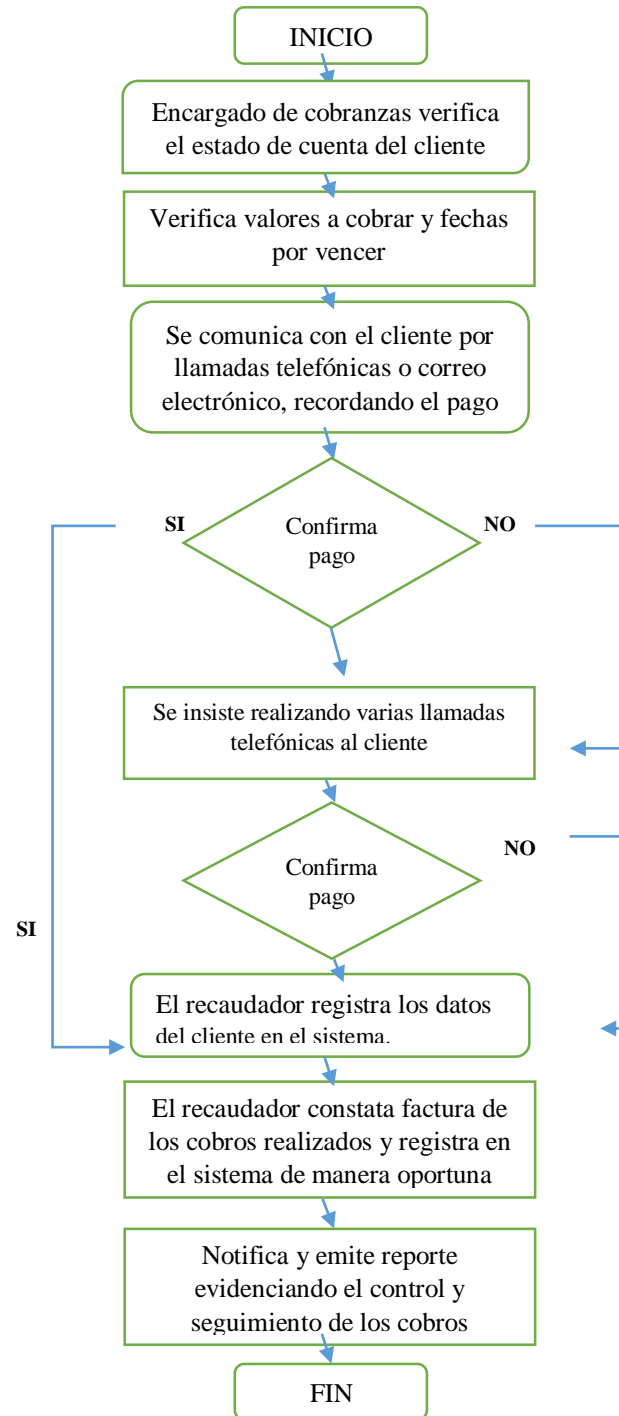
INICIO

Encargado de cobranzas verifica el estado de cuenta del cliente

Verifica valores a cobrar y fechas por vencer

Se comunica con el cliente por llamadas telefónicas o correo electrónico, recordando el pago

SI

Confirma pago

NO

Se insiste realizando varias llamadas telefónicas al cliente

Confirma pago

NO

SI

El recaudador registra los datos del cliente en el sistema.

El recaudador constata factura de los cobros realizados y registra en el sistema de manera oportuna

Notifica y emite reporte evidenciando el control y seguimiento de los cobros

FIN